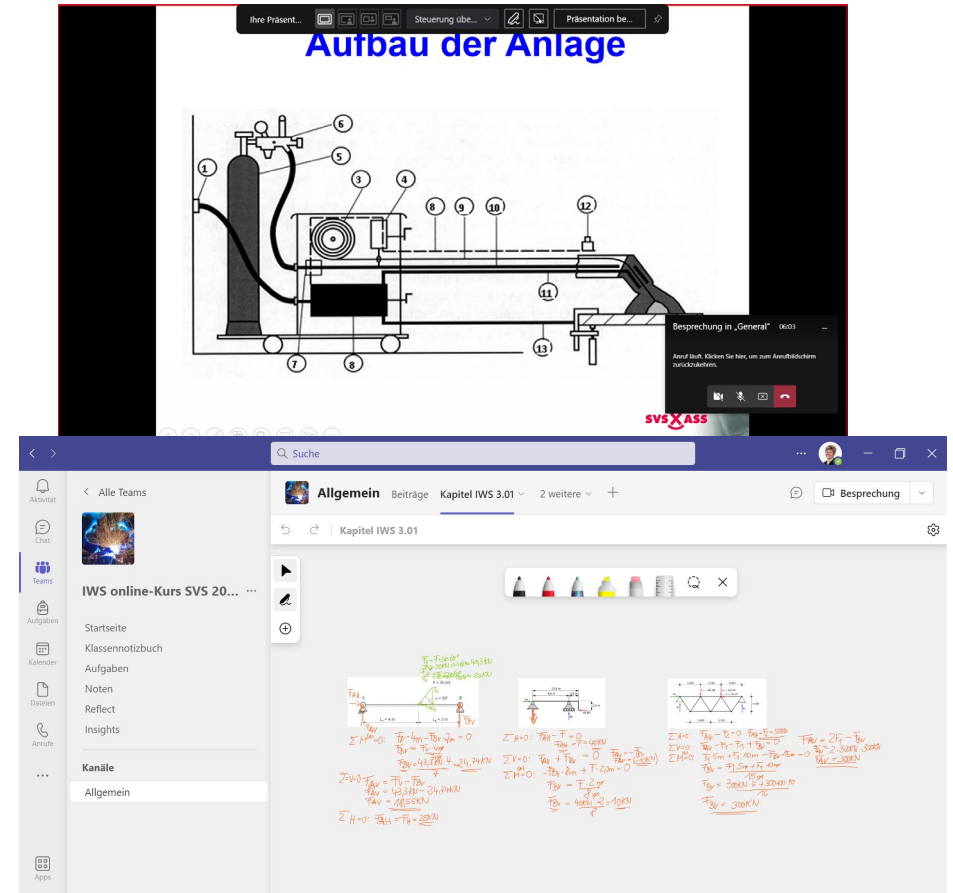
Ihre Präsent...

Steuerung übe...

Präsentation be...

Aufbau der Anlage

6

5

1

3

4

8

9

10

12

11

7

8

13

Besprechung in „General" 06:03

Anruf läuft. Klicken Sie hier, um zum Anrufbildschirm zurückzukehren.

SVS ASS

Suche

Aktivität

Chat

Teams

Aufgaben

Kalender

Dateien

Anrufe

...

Apps

Alle Teams

IWS online-Kurs SVS 20...

Startseite

Klassennotizbuch

Aufgaben

Noten

Reflect

Insights

Kanäle

Allgemein

Allgemein Beiträge Kapitel IWS 3.01 2 weitere +

Besprechung

Kapitel IWS 3.01

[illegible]